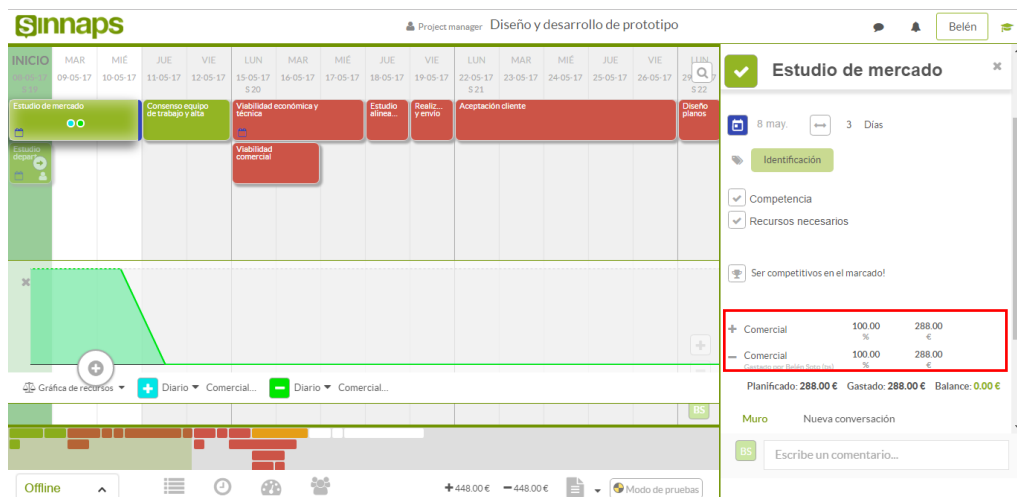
Sinnaps

Project manager Diseño y desarrollo de prototipo

Belén

INICIO
08-05-17
S 19

MAR
09-05-17

MIÉ
10-05-17

JUE
11-05-17

VIE
12-05-17

LUN
15-05-17
S 20

MAR
16-05-17

MIÉ
17-05-17

JUE
18-05-17

VIE
19-05-17

LUN
22-05-17
S 21

MAR
23-05-17

MIÉ
24-05-17

JUE
25-05-17

VIE
26-05-17

LUN
29-0
S 22

Estudio de mercado

Consenso equipo de trabajo y alta

Viabilidad económica y técnica

Estudio alinea...

Realiz... y envío

Aceptación cliente

Diseño planos

Estudio depar...

Viabilidad comercial

Gráfica de recursos

Diario

Comercial...

Diario

Comercial...

BS

Estudio de mercado

8 may.

3 Días

Identificación

Competencia

Recursos necesarios

Ser competitivos en el marcado!

Comercial
100.00
%
288.00
€

Comercial
Gastado por Belén Soto (ss)
100.00
%
288.00
€

Planificado: 288.00 € Gastado: 288.00 € Balance: 0.00 €

Muro

Nueva conversación

BS

Escribe un comentario...

Offline

448.00 €

448.00 €

Modo de pruebas